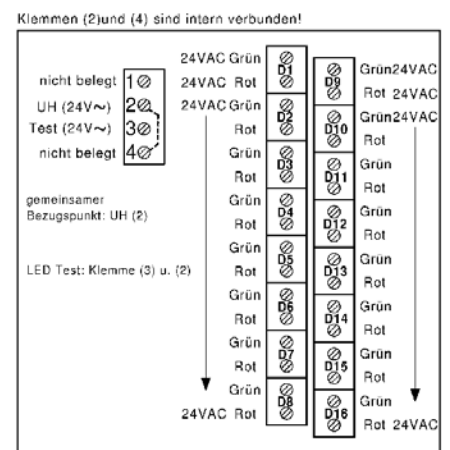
Klemmen (2)und (4) sind intern verbunden!

nicht belegt 1
UH (24V~) 2
Test (24V~) 3
nicht belegt 4

gemeinsamer Bezugspunkt: UH (2)

LED Test: Klemme (3) u. (2)

24VAC Grün D1
24VAC Rot
24VAC Grün D2
Rot
Grün D3
Rot
Grün D4
Rot
Grün D5
Rot
Grün D6
Rot
Grün D7
Rot
Grün D8
24VAC Rot

D9 Grün24VAC
Rot 24VAC
D10 Grün24VAC
Rot
D11 Grün
Rot
D12 Grün
Rot
D13 Grün
Rot
D14 Grün
Rot
D15 Grün
Rot
D16 Grün
Rot 24VAC